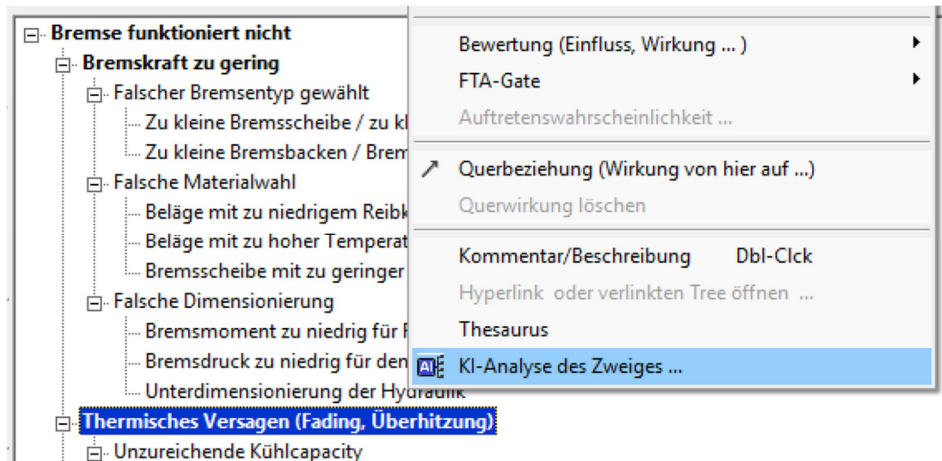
Bremse funktioniert nicht
Bremskraft zu gering
Falscher Bremsentyp gewählt
Zu kleine Bremsscheibe / zu kl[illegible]
Zu kleine Bremsbacken / Brem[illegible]
Falsche Materialwahl
Beläge mit zu niedrigem Reibk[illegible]
Beläge mit zu hoher Temperat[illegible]
Bremsscheibe mit zu geringer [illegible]
Falsche Dimensionierung
Bremsmoment zu niedrig für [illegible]
Bremsdruck zu niedrig für den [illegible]
Unterdimensionierung der Hydraulik
Thermisches Versagen (Fading, Überhitzung)
Unzureichende Kühlcapacity

Bewertung (Einfluss, Wirkung ... )
FTA-Gate
Auftretenswahrscheinlichkeit ...
Querbeziehung (Wirkung von hier auf ...)
Querwirkung löschen
Kommentar/Beschreibung Dbl-Clck
Hyperlink oder verlinkten Tree öffnen ...
Thesaurus
AI KI-Analyse des Zweiges ...